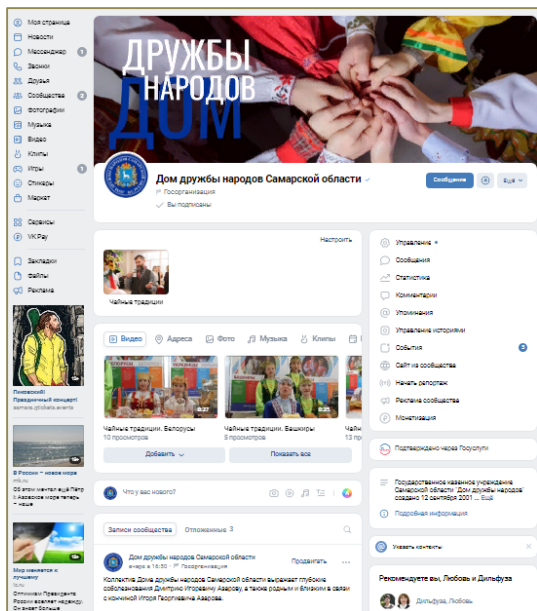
Моя страница
Новости
Мессенджер
Звонки
Друзья
Сообщества
Фотографии
Музыка
Видео
Клипы
Игры
Стикеры
Маркет
Сервисы
VK Pay
Закладки
Файлы
Реклама

Пинзовский! Праздничный концерт!
samara.afisha.events

В России — новое море
mk.ru
20 000 лет назад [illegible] Азовское море теперь — новое

Мир меняется к лучшему
Отличным Президента России желает надежду. Он знает больше

ДРУЖБЫ НАРОДОВ ДОМ

Дом дружбы народов Самарской области
Госорганизация
Вы подписаны
Сообщения
Ещё

Настроить
Чайные традиции

Видео
Адреса
Фото
Музыка
Клипы

Чайные традиции. Белорусы
10 просмотров
Чайные традиции. Башкиры
5 просмотров
Ч
13 п
Добавить
Показать все

Что у вас нового?

Записи сообщества
Отложенные 3

Дом дружбы народов Самарской области
вчера в 16:50 · Госорганизация
Продвигать
Коллектив Дома дружбы народов Самарской области выражает глубокие соболезнования Дмитрию Игоревичу Азарову, а также родным и близким в связи с кончиной Игоря Георгиевича Азарова.

Управление
Сообщения
Статистика
Комментарии
Упоминания
Управление историями
События
Сайт из сообщества
Начать репортаж
Реклама сообщества
Монетизация

Подтверждено через Госуслуги

Государственное казенное учреждение Самарской области "Дом дружбы народов" создано 12 сентября 2001 ... Ещё
Подробная информация

Указать контакты

Рекомендуете вы, Любовь и Дильфуза
Дильфуза, Любовь